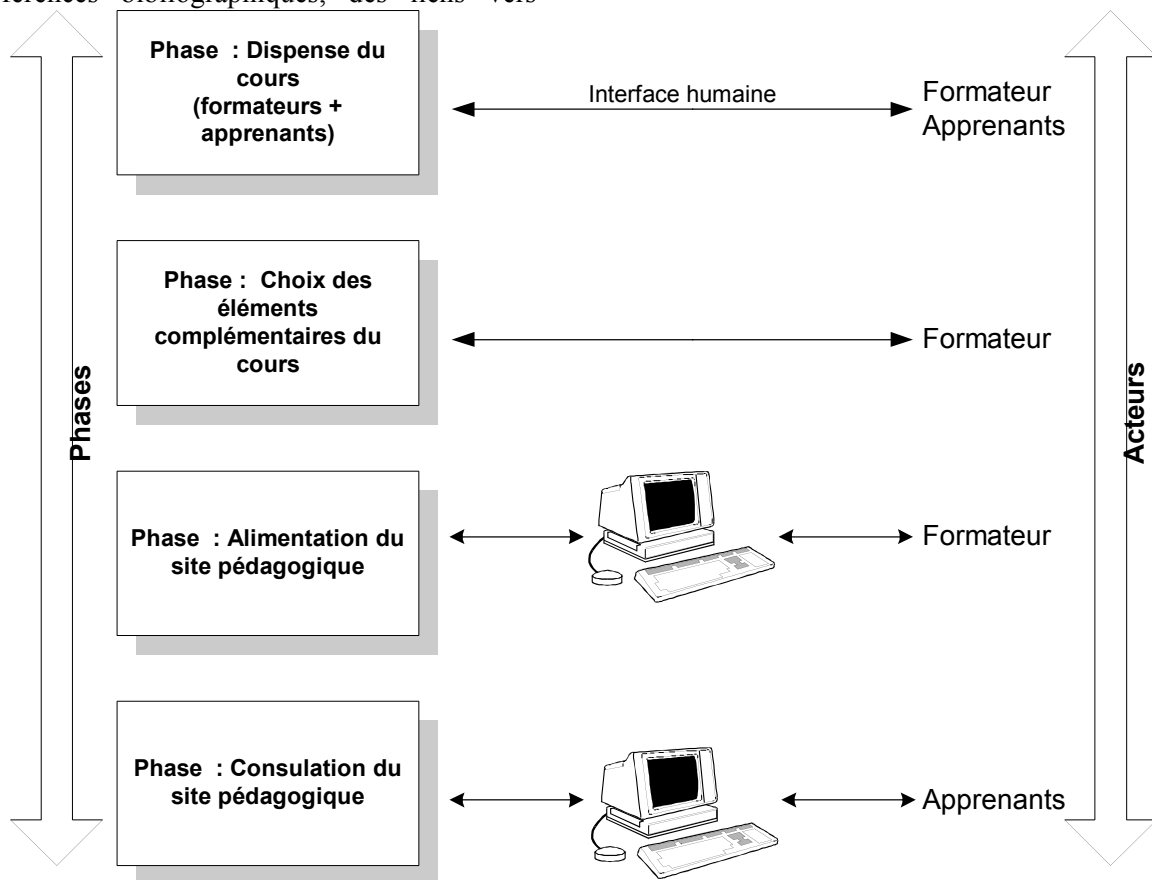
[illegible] bibliographiques, des liens vers

Phase : Dispense du cours (formateurs + apprenants)

Interface humaine

Formateur
Apprenants

Phase : Choix des éléments complémentaires du cours

Formateur

Phases

Acteurs

Phase : Alimentation du site pédagogique

Formateur

Phase : Consulation du site pédagogique

Apprenants